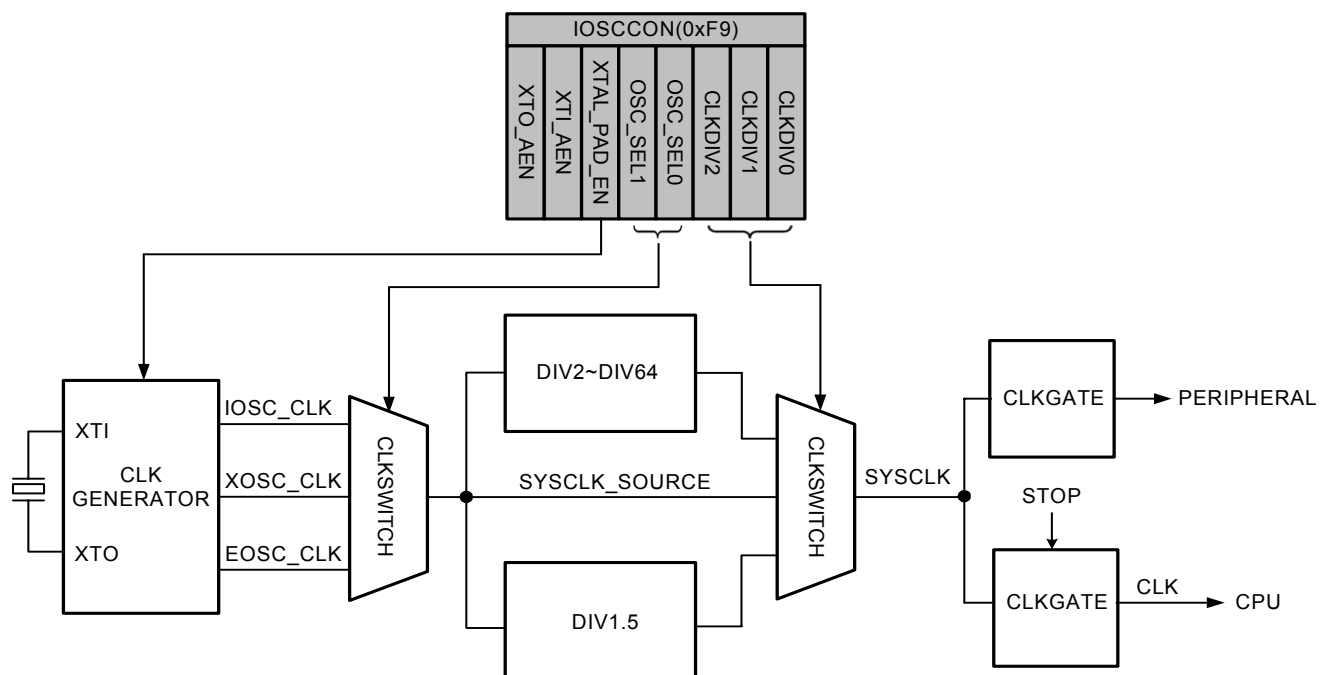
IOSCCON(0xF9)

XTO_AEN
XTI_AEN
XTAL_PAD_EN
OSC_SEL1
OSC_SEL0
CLKDIV2
CLKDIV1
CLKDIV0

XTI
CLK GENERATOR
XTO

IOSC_CLK
XOSC_CLK
EOSC_CLK

CLKSWITCH

DIV2~DIV64
SYSCLK_SOURCE
DIV1.5

CLKSWITCH

SYSCLK

CLKGATE
PERIPHERAL

STOP

CLKGATE
CLK
CPU